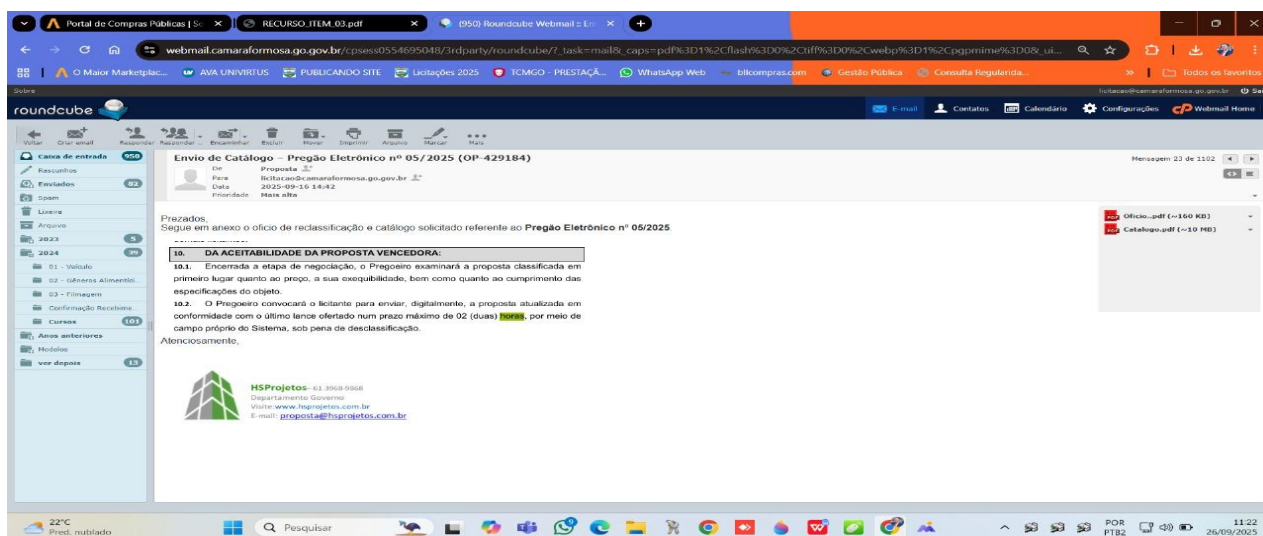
Portal de Compras Públicas | Sc ×
RECURSO_ITEM_03.pdf ×
(950) Roundcube Webmail :: En ×

webmail.camaraformosa.go.gov.br/cpsess0554695048/3rdparty/roundcube/?_task=mail&_caps=pdf%3D1%2Cflash%3D0%2Ctiff%3D0%2Cwebp%3D1%2Cpgpmime%3D0&_ui...

O Maior Marketplac... AVA UNIVIRTUS PUBLICANDO SITE Licitações 2025 TCMGO - PRESTAÇÃ... WhatsApp Web bllcompras.com Gestão Pública Consulta Regularida... Todos os favoritos

Sobre licitacao@camaraformosa.go.gov.br Sair

roundcube

E-mail Contatos Calendário Configurações Webmail Home

Voltar Criar email Responder Responder... Encaminhar Excluir Mover Imprimir Arquivo Marcar Mais

Caixa de entrada 950
Rascunhos
Enviados 82
Spam
Lixeira
Arquivo
2023 5
2024 39
01 - Veículo
02 - Gêneros Alimentíci...
03 - Filmagem
Confirmação Recebime...
Cursos 101
Anos anteriores
Modelos
ver depois 13

Envio de Catálogo – Pregão Eletrônico nº 05/2025 (OP-429184)
De Proposta
Para licitacao@camaraformosa.go.gov.br
Data 2025-09-16 14:42
Prioridade Mais alta

Mensagem 23 de 1102

Ofício...pdf (~160 KB)
Catalogo.pdf (~10 MB)

Prezados,
Segue em anexo o ofício de reclassificação e catálogo solicitado referente ao **Pregão Eletrônico nº 05/2025**

10. DA ACEITABILIDADE DA PROPOSTA VENCEDORA:
10.1. Encerrada a etapa de negociação, o Pregoeiro examinará a proposta classificada em primeiro lugar quanto ao preço, a sua exequibilidade, bem como quanto ao cumprimento das especificações do objeto.
10.2. O Pregoeiro convocará o licitante para enviar, digitalmente, a proposta atualizada em conformidade com o último lance ofertado num prazo máximo de 02 (duas) horas, por meio de campo próprio do Sistema, sob pena de desclassificação.
Atenciosamente,

HSProjetos - 61.3968-5968
Departamento Governo
Visite: www.hsprojetos.com.br
E-mail: proposta@hsprojetos.com.br

22°C
Pred. nublado
Pesquisar
POR PTB2
11:22
26/09/2025